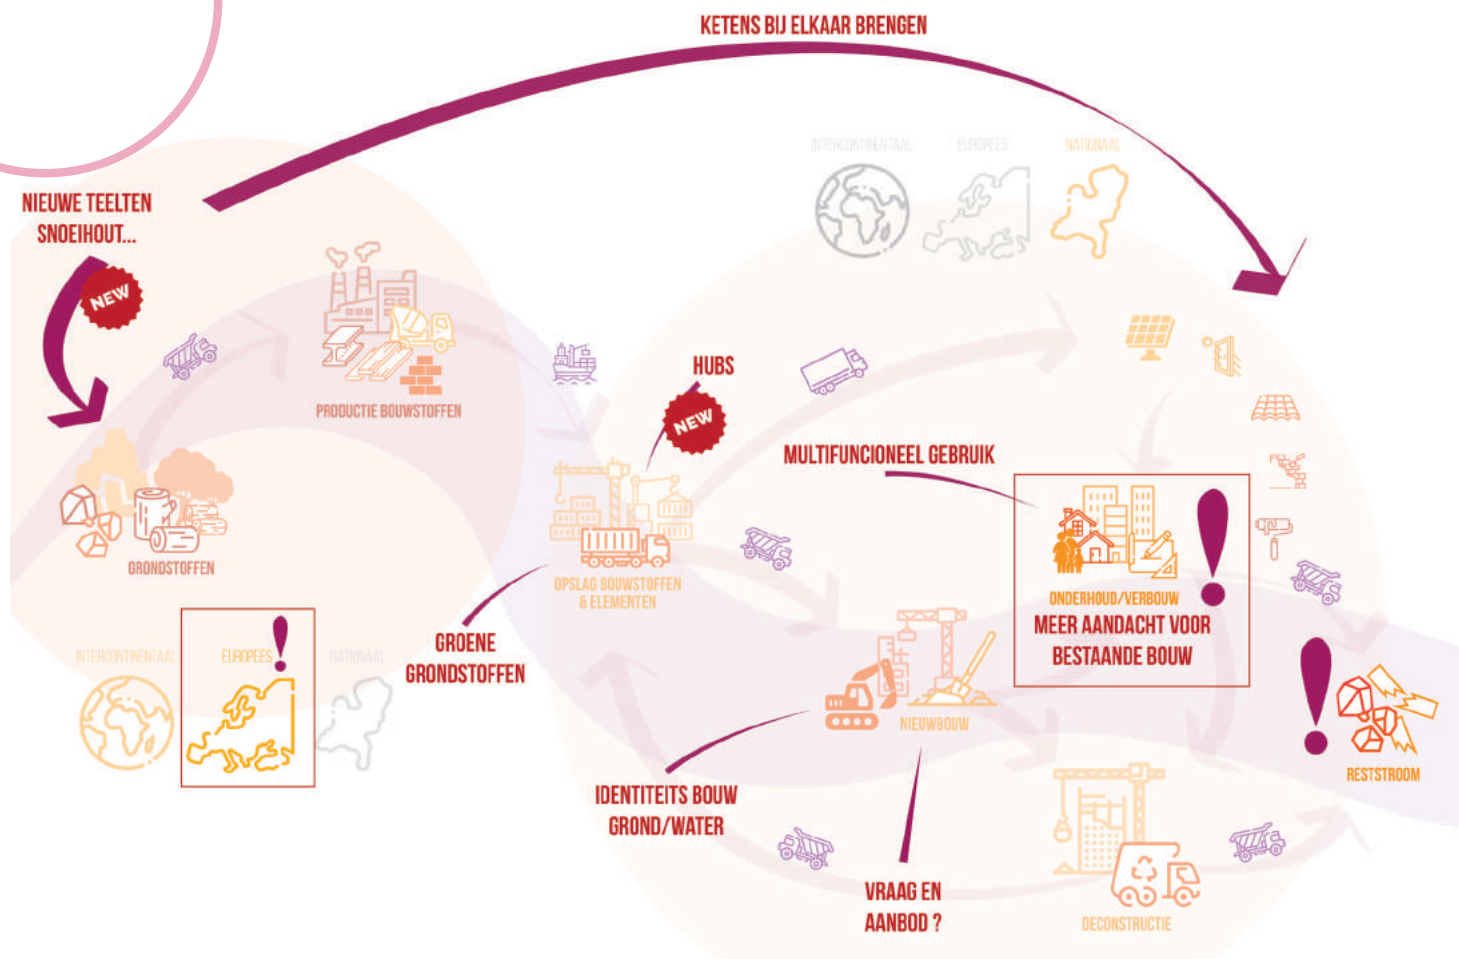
KETENS BIJ ELKAAR BRENGEN

NIEUWE TEELTEN SNOEIHOUT...

NEW

INTERCONTINENTAAL EUROPEES NATIONAAL

PRODUCTIE BOUWSTOFFEN

HUBS

NEW

MULTIFUNCIONEEL GEBRUIK

GRONDSTOFFEN

OPSLAG BOUWSTOFFEN & ELEMENTEN

ONDERHOUD/VERBOUW

MEER AANDACHT VOOR BESTAANDE BOUW

INTERCONTINENTAAL EUROPEES NATIONAAL

GROENE GRONDSTOFFEN

NIEUWBOUW

RESTSTROOM

IDENTITEITS BOUW GROND/WATER

VRAAG EN AANBOD ?

DECONSTRUCTIE